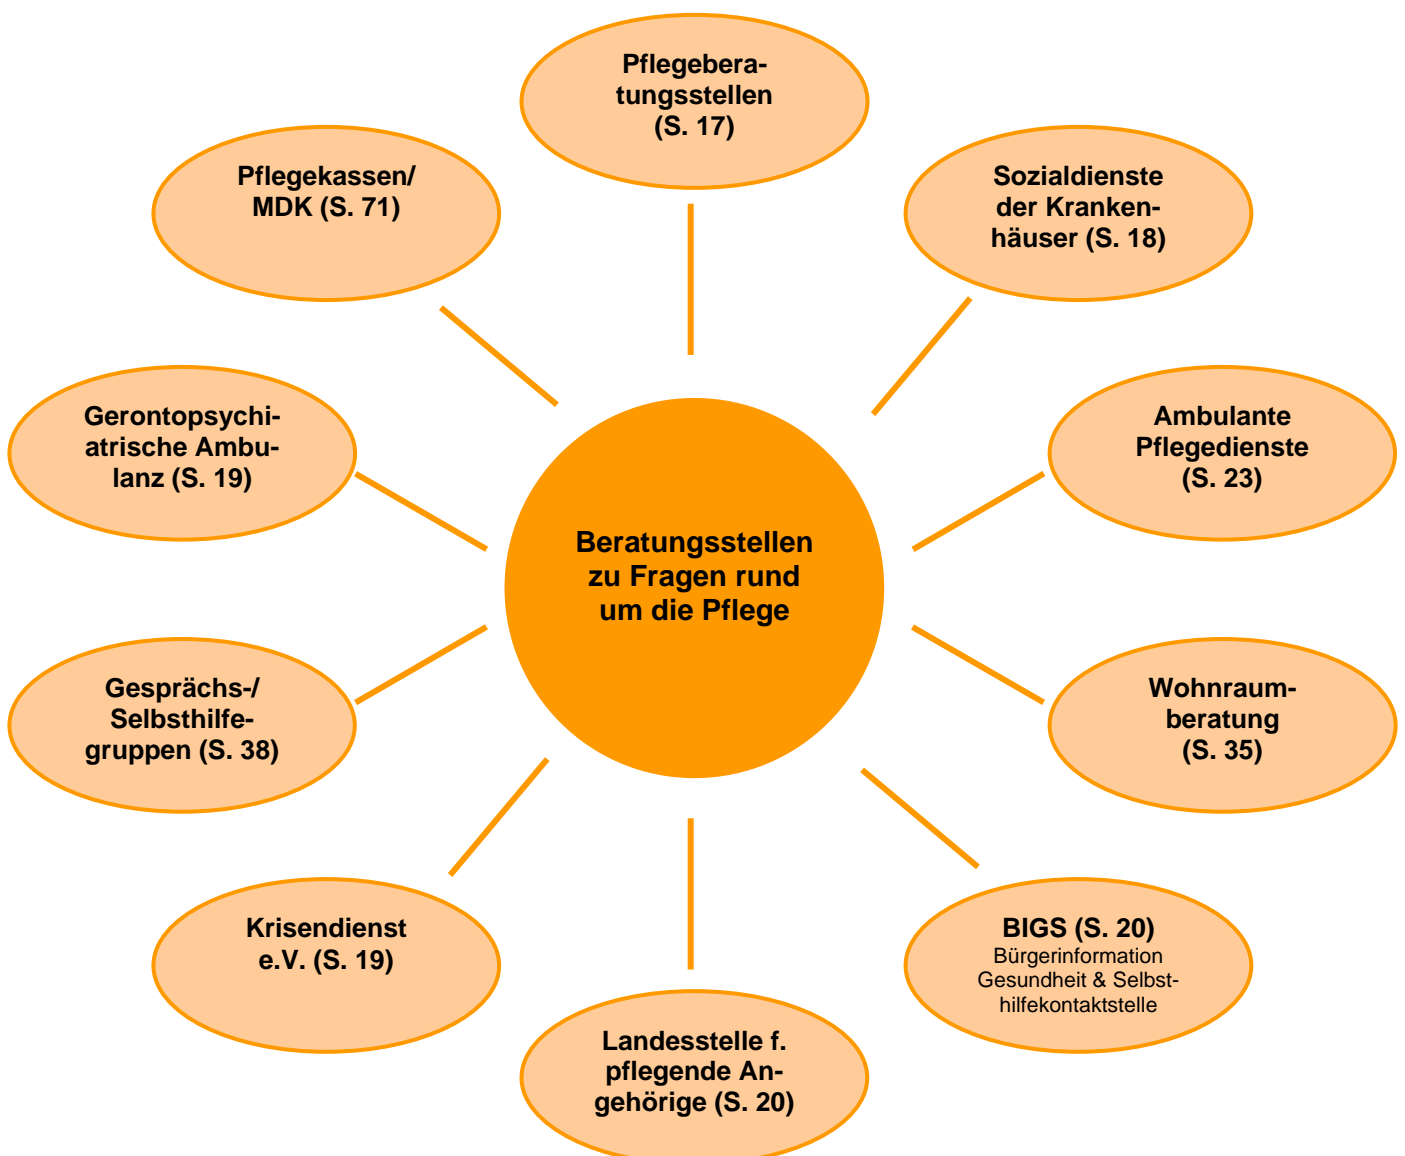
Pflegeberatungsstellen (S. 17)

Pflegekassen/ MDK (S. 71)

Sozialdienste der Krankenhäuser (S. 18)

Gerontopsychiatrische Ambulanz (S. 19)

Ambulante Pflegedienste (S. 23)

Beratungsstellen zu Fragen rund um die Pflege

Gesprächs-/ Selbsthilfegruppen (S. 38)

Wohnraumberatung (S. 35)

Krisendienst e.V. (S. 19)

BIGS (S. 20)
Bürgerinformation Gesundheit & Selbsthilfekontaktstelle

Landesstelle f. pflegende Angehörige (S. 20)